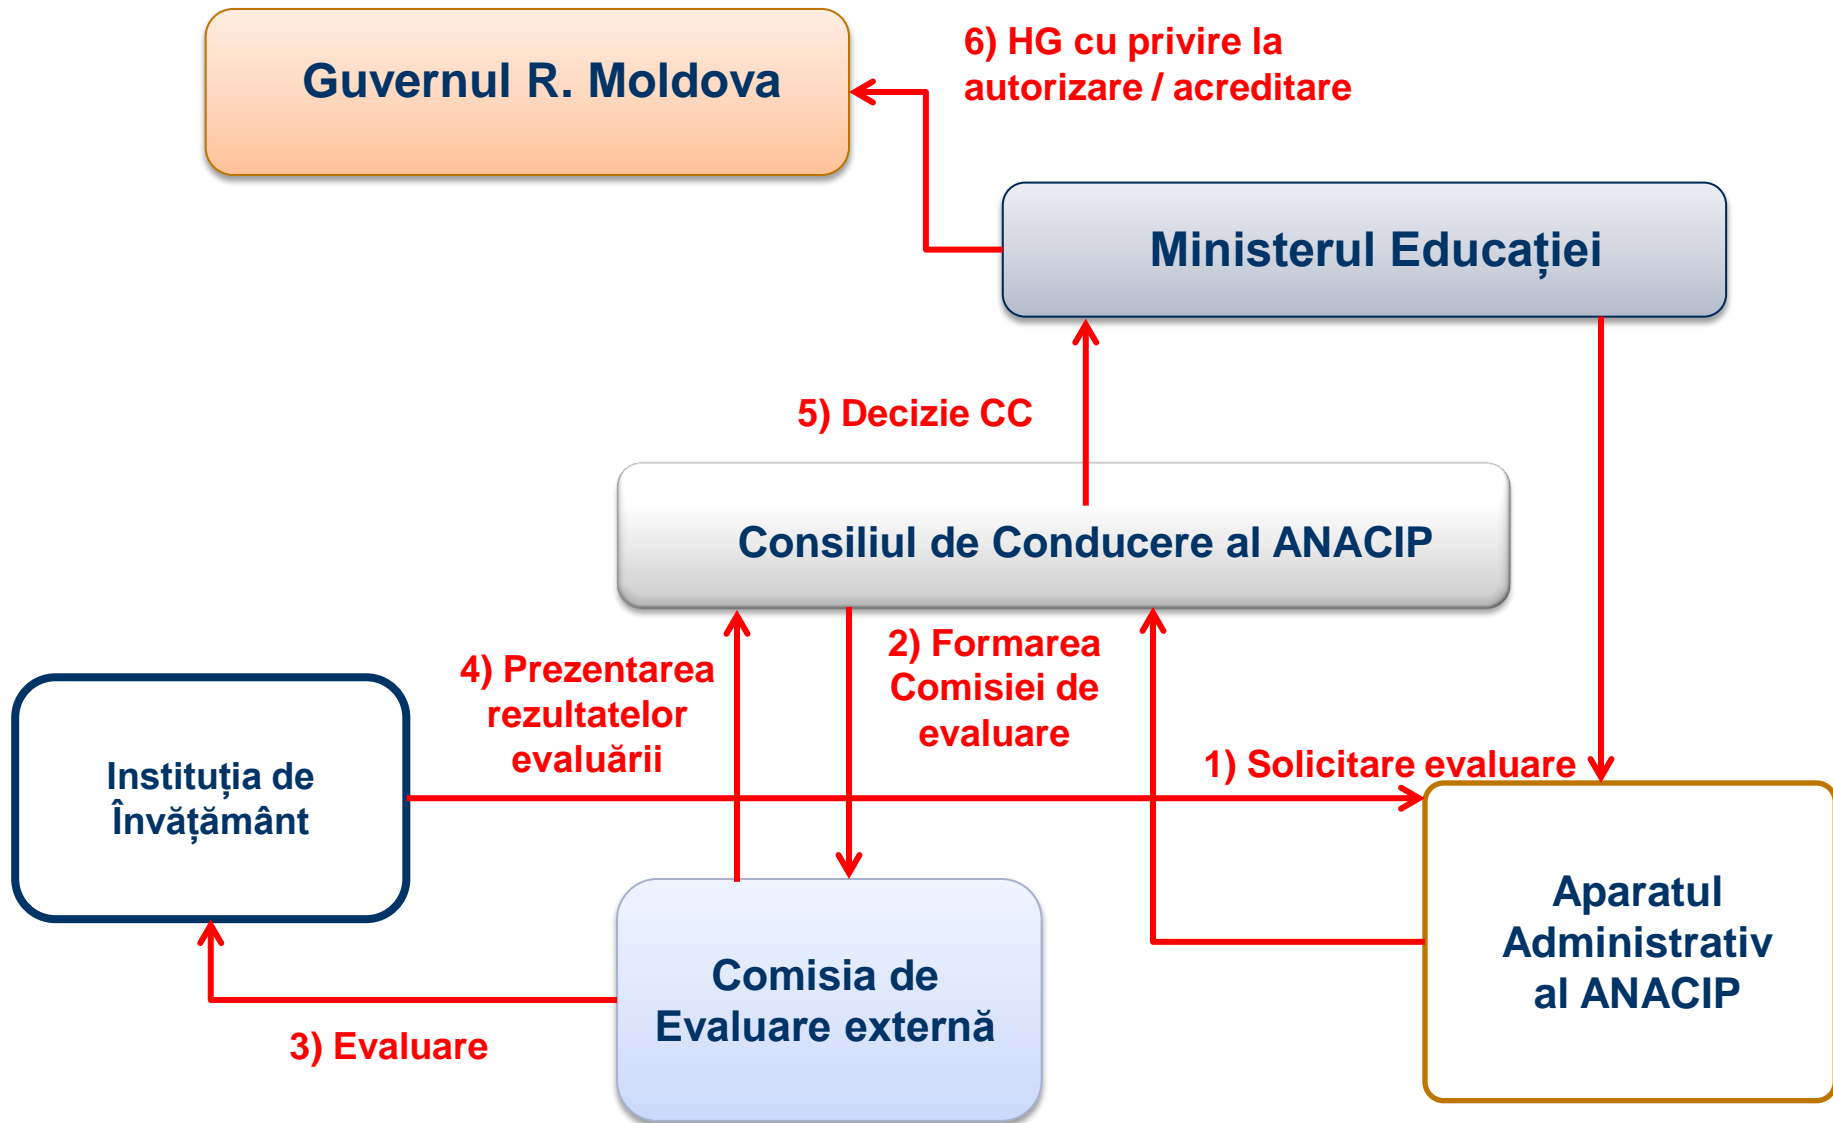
Guvernul R. Moldova

6) HG cu privire la autorizare / acreditare

Ministerul Educației

5) Decizie CC

Consiliul de Conducere al ANACIP

4) Prezentarea rezultatelor evaluării

2) Formarea Comisiei de evaluare

1) Solicitare evaluare

Instituția de Învățământ

Aparatul Administrativ al ANACIP

Comisia de Evaluare externă

3) Evaluare